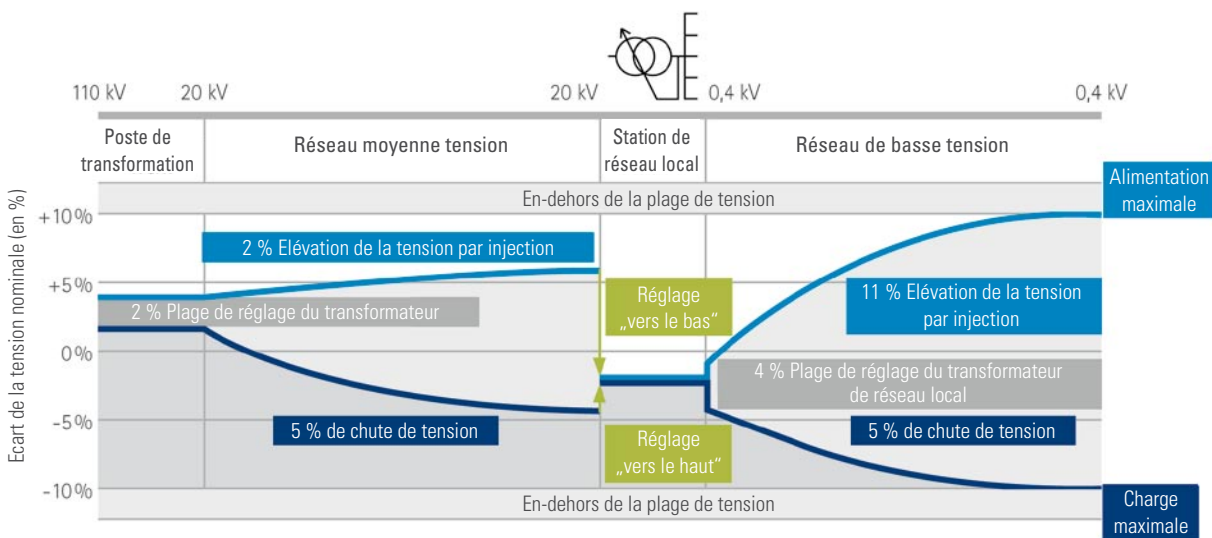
110 kV 20 kV 20 kV 0,4 kV 0,4 kV

Poste de transformation

Réseau moyenne tension

Station de réseau local

Réseau de basse tension

En-dehors de la plage de tension

Alimentation maximale

+10%

2 % Elévation de la tension par injection

+5%

2 % Plage de réglage du transformateur

Réglage „vers le bas“

11 % Elévation de la tension par injection

0%

4 % Plage de réglage du transformateur de réseau local

-5%

5 % de chute de tension

Réglage „vers le haut“

5 % de chute de tension

-10%

En-dehors de la plage de tension

Charge maximale

Ecart de la tension nominale (en %)